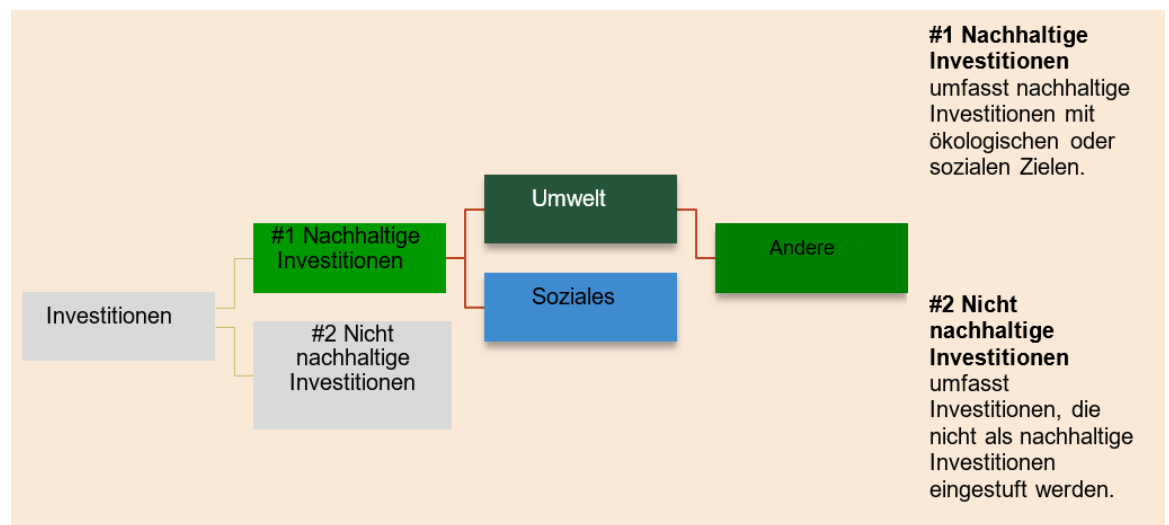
Investitionen

#1 Nachhaltige Investitionen

#2 Nicht nachhaltige Investitionen

Umwelt

Soziales

Andere

**#1 Nachhaltige Investitionen** umfasst nachhaltige Investitionen mit ökologischen oder sozialen Zielen.

**#2 Nicht nachhaltige Investitionen** umfasst Investitionen, die nicht als nachhaltige Investitionen eingestuft werden.